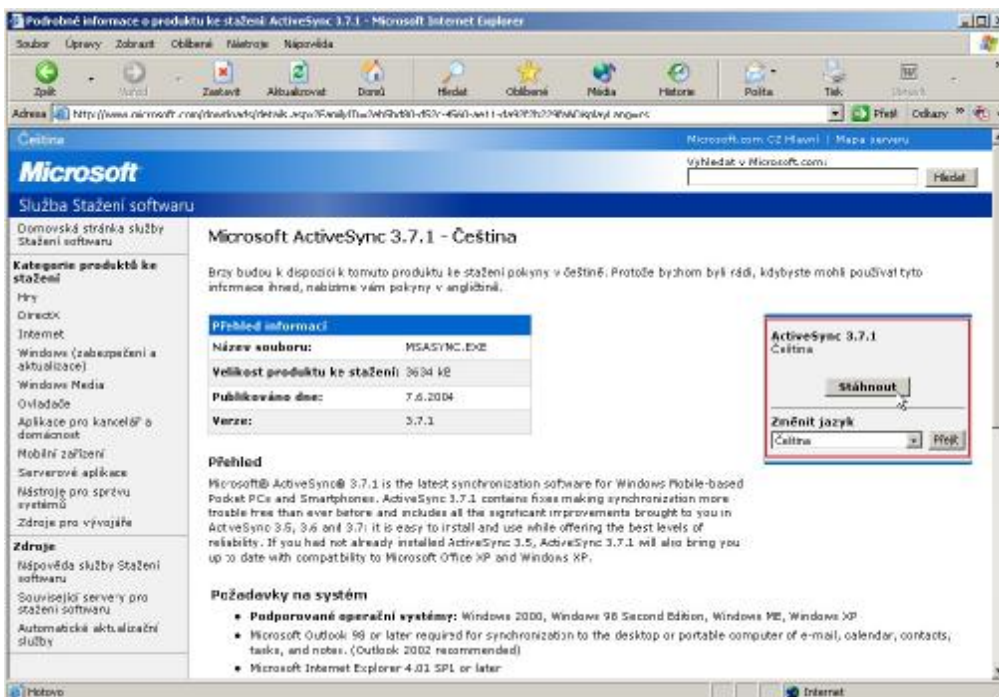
Podrobné informace o produktu ke stažení: ActiveSync 3.7.1 - Microsoft Internet Explorer

Soubor Úpravy Zobrazit Oblíbené Nástroje Nápověda

Zpět Vpřed Zastavit Aktualizovat Domů Hledat Oblíbené Média Historie Pošta Tisk Upravit

Adresa http://www.microsoft.com/downloads/details.aspx?FamilyID=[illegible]&displaylang=cs Přejít Odkazy

Čeština Microsoft.com CZ Hlavní | Mapa serveru

Microsoft

Vyhledat v Microsoft.com:

Hledat

Služba Stažení softwaru

Domovská stránka služby Stažení softwaru

Kategorie produktů ke stažení
Hry
DirectX
Internet
Windows (zabezpečení a aktualizace)
Windows Media
Ovladače
Aplikace pro kancelář a domácnost
Mobilní zařízení
Serverové aplikace
Nástroje pro správu systémů
Zdroje pro vývojáře

Zdroje
Nápověda služby Stažení softwaru
Související servery pro stažení softwaru
Automatické aktualizační služby

Microsoft ActiveSync 3.7.1 - Čeština

Brzy budou k dispozici k tomuto produktu ke stažení pokyny v češtině. Protože bychom byli rádi, kdybyste mohli používat tyto informace ihned, nabízíme vám pokyny v angličtině.

| Přehled informací | |
|---|---|
| Název souboru: | MSASYNC.EXE |
| Velikost produktu ke stažení: | 3634 kB |
| Publikováno dne: | 7.6.2004 |
| Verze: | 3.7.1 |

ActiveSync 3.7.1
Čeština

Stáhnout

Změnit jazyk
Čeština Přejít

Přehled

Microsoft® ActiveSync® 3.7.1 is the latest synchronization software for Windows Mobile-based Pocket PCs and Smartphones. ActiveSync 3.7.1 contains fixes making synchronization more trouble free than ever before and includes all the significant improvements brought to you in ActiveSync 3.5, 3.6 and 3.7: it is easy to install and use while offering the best levels of reliability. If you had not already installed ActiveSync 3.5, ActiveSync 3.7.1 will also bring you up to date with compatibility to Microsoft Office XP and Windows XP.

Požadavky na systém

• Podporované operační systémy: Windows 2000, Windows 98 Second Edition, Windows ME, Windows XP
• Microsoft Outlook 98 or later required for synchronization to the desktop or portable computer of e-mail, calendar, contacts, tasks, and notes. (Outlook 2002 recommended)
• Microsoft Internet Explorer 4.01 SP1 or later

Hotovo Internet